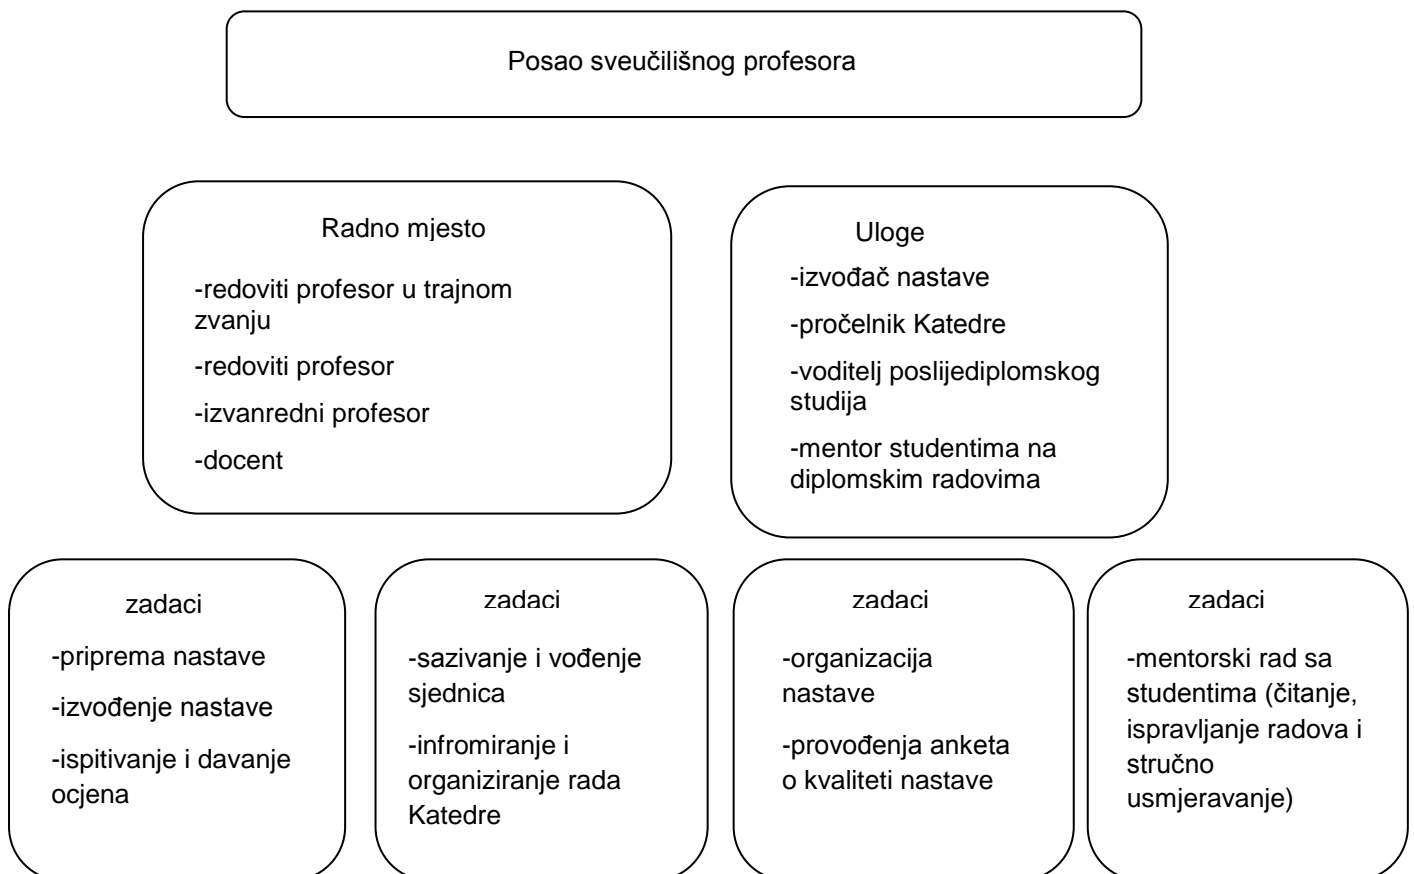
Posao sveučilišnog profesora

Radno mjesto

-redoviti profesor u trajnom zvanju

-redoviti profesor

-izvanredni profesor

-docent

Uloge

-izvođač nastave

-pročelnik Katedre

-voditelj poslijediplomskog studija

-mentor studentima na diplomskim radovima

zadaci

-priprema nastave

-izvođenje nastave

-ispitivanje i davanje ocjena

zadaci

-sazivanje i vođenje sjednica

-infromiranje i organiziranje rada Katedre

zadaci

-organizacija nastave

-provođenja anketa o kvaliteti nastave

zadaci

-mentorski rad sa studentima (čitanje, ispravljanje radova i stručno usmjeravanje)